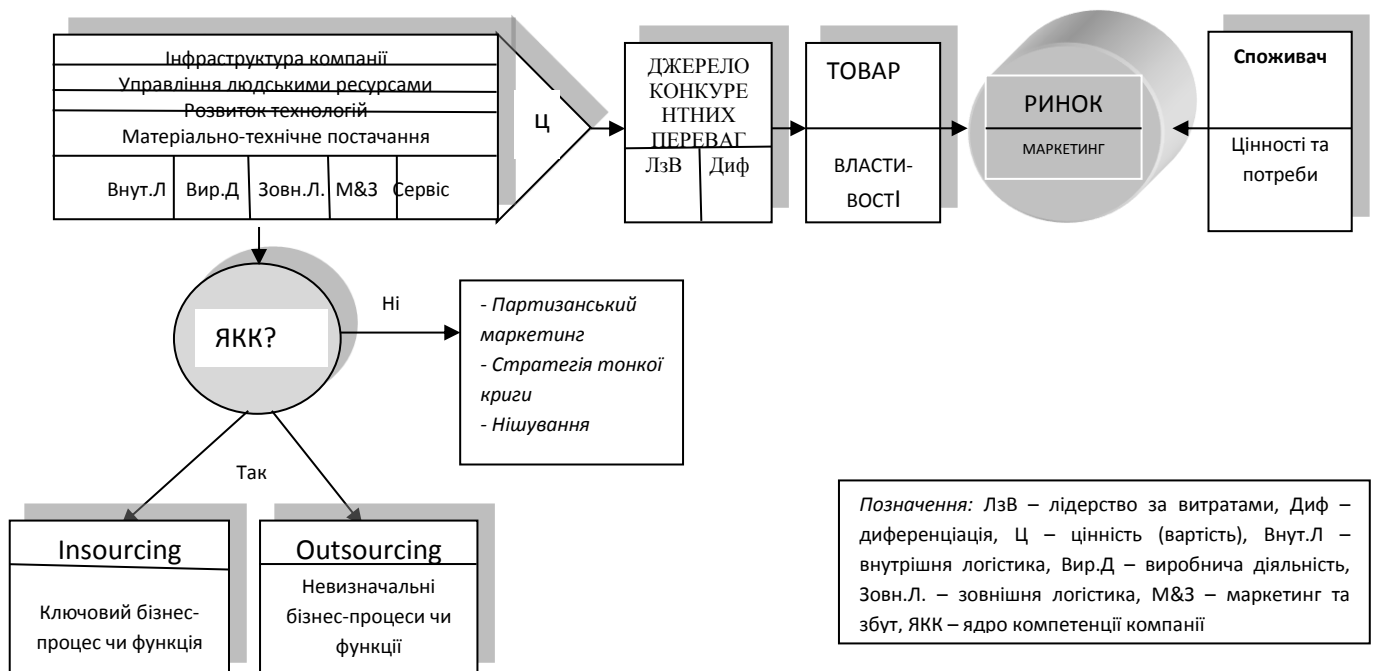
Інфраструктура компанії
Управління людськими ресурсами
Розвиток технологій
Матеріально-технічне постачання

| Внут.Л | Вир.Д | Зовн.Л. | М&З | Сервіс |
|---|---|---|---|---|

Ц

ДЖЕРЕЛО КОНКУРЕНТНИХ ПЕРЕВАГ

ЛзВ | Диф

ТОВАР

ВЛАСТИ-ВОСТІ

РИНОК

МАРКЕТИНГ

Споживач

Цінності та потреби

ЯКК?

Ні

- Партизанський маркетинг
- Стратегія тонкої криги
- Нішування

Так

Insourcing

Ключовий бізнес-процес чи функція

Outsourcing

Невизначальні бізнес-процеси чи функції

Позначення: ЛзВ – лідерство за витратами, Диф – диференціація, Ц – цінність (вартість), Внут.Л – внутрішня логістика, Вир.Д – виробнича діяльність, Зовн.Л. – зовнішня логістика, М&З – маркетинг та збут, ЯКК – ядро компетенції компанії